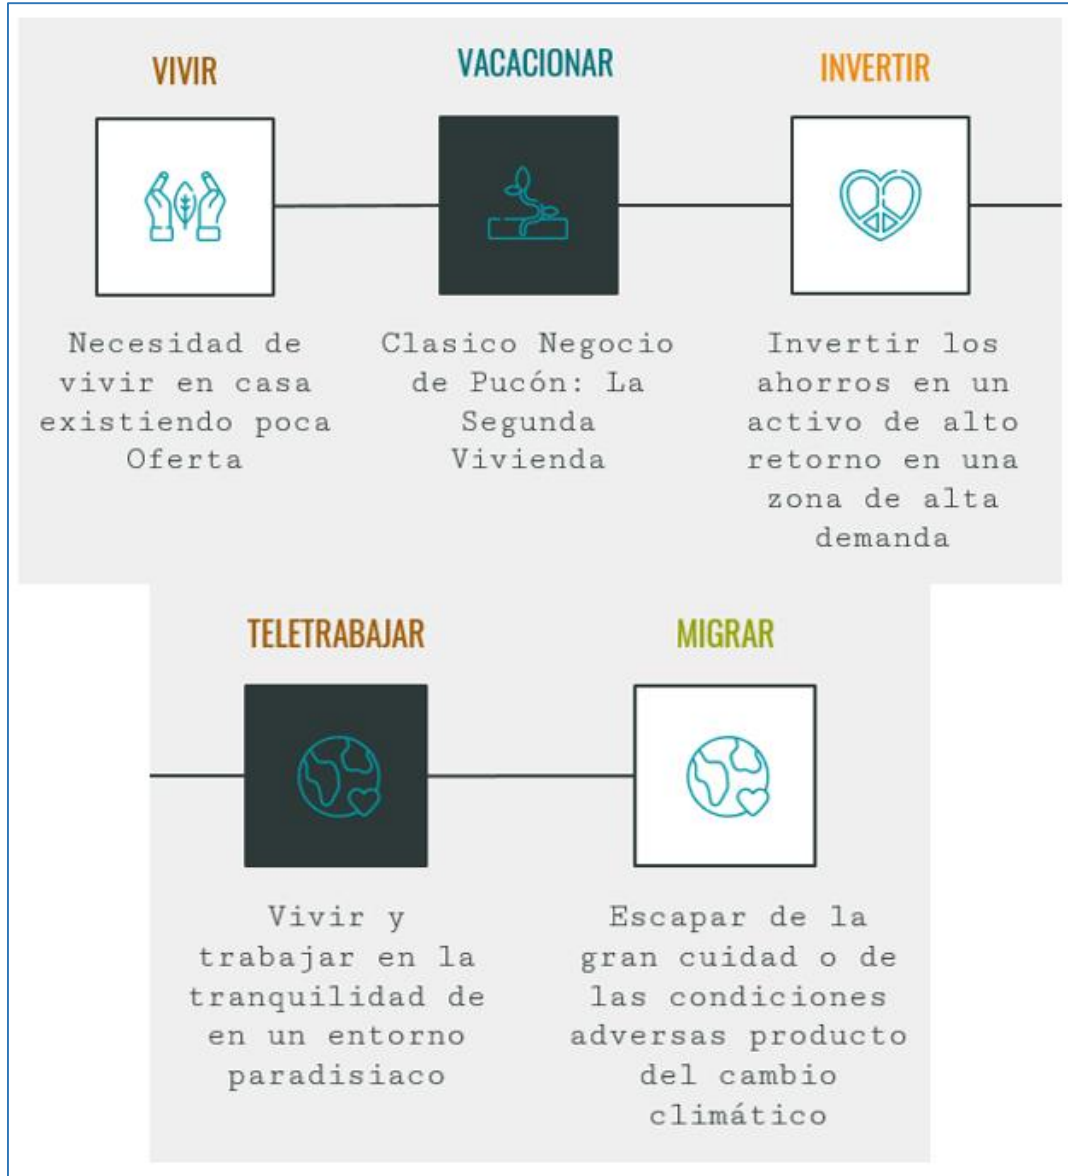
VIVIR

Necesidad de vivir en casa existiendo poca Oferta

VACACIONAR

Clasico Negocio de Pucón: La Segunda Vivienda

INVERTIR

Invertir los ahorros en un activo de alto retorno en una zona de alta demanda

TELETRABAJAR

Vivir y trabajar en la tranquilidad de en un entorno paradisiaco

MIGRAR

Escapar de la gran cuidad o de las condiciones adversas producto del cambio climático